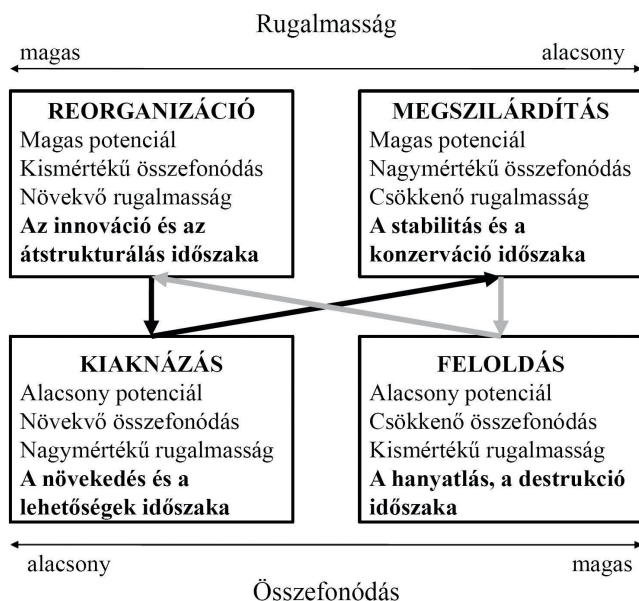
Rugalmasság

magas

alacsony

**REORGANIZÁCIÓ**
Magas potenciál
Kismértékű összefonódás
Növekvő rugalmasság
**Az innováció és az átstrukturálás időszaka**

**MEGSZILÁRDÍTÁS**
Magas potenciál
Nagymértékű összefonódás
Csökkenő rugalmasság
**A stabilitás és a konzerváció időszaka**

**KIAKNÁZÁS**
Alacsony potenciál
Növekvő összefonódás
Nagymértékű rugalmasság
**A növekedés és a lehetőségek időszaka**

**FELOLDÁS**
Alacsony potenciál
Csökkenő összefonódás
Kismértékű rugalmasság
**A hanyatlás, a destrukció időszaka**

alacsony

magas

Összefonódás